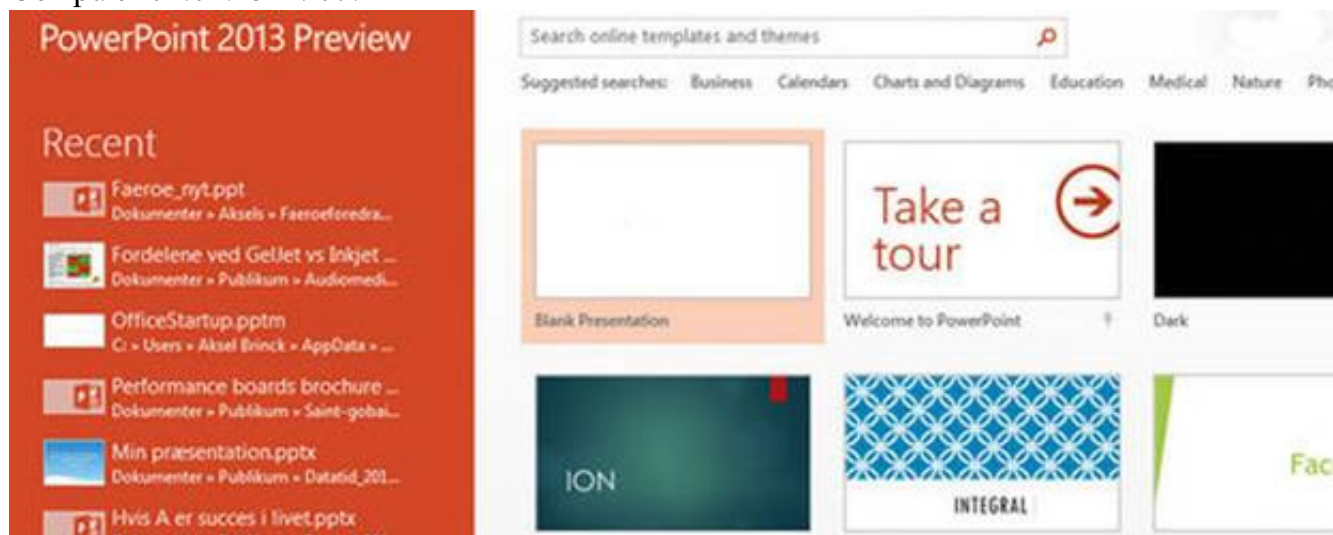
PowerPoint 2013 Preview

Recent

Faeroe_nyt.ppt
Dokumenter » Aksels » Faeroeforedra...

Fordelene ved GelJet vs Inkjet ...
Dokumenter » Publikum » Audiomedi...

OfficeStartup.pptm
C: » Users » Aksel Brinck » AppData » ...

Performance boards brochure ...
Dokumenter » Publikum » Saint-gobai...

Min præsentation.pptx
Dokumenter » Publikum » Datatid_201...

Hvis A er succes i livet.pptx

Search online templates and themes

Suggested searches: Business Calendars Charts and Diagrams Education Medical Nature Pho

Blank Presentation

Take a tour

Welcome to PowerPoint

Dark

ION

INTEGRAL

Fac